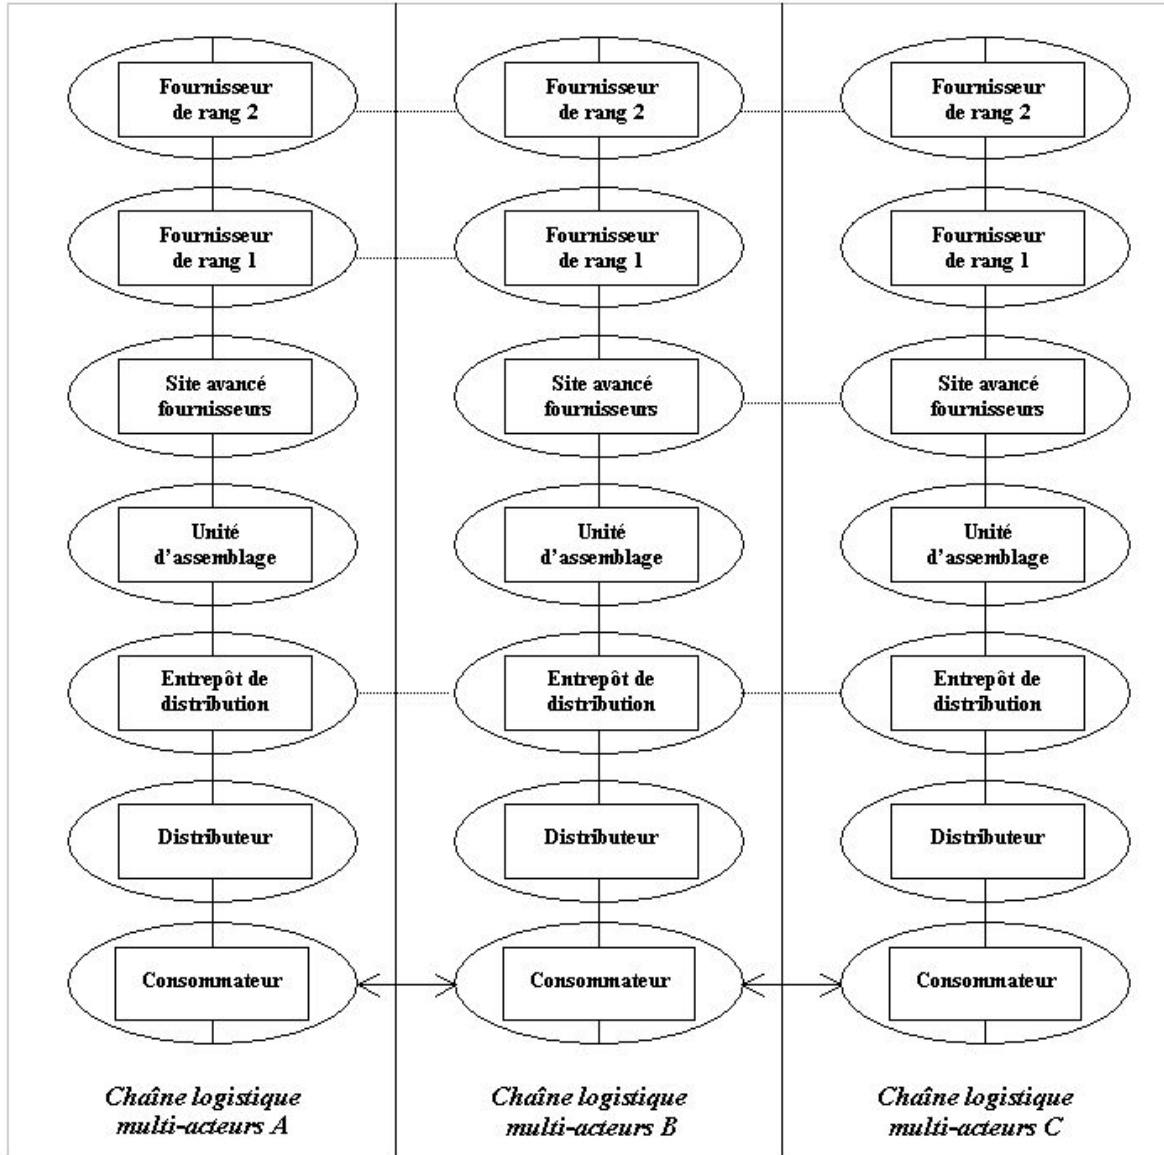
Fournisseur de rang 2

Fournisseur de rang 1

Site avancé fournisseurs

Unité d'assemblage

Entrepôt de distribution

Distributeur

Consommateur

Chaîne logistique multi-acteurs A

Fournisseur de rang 2

Fournisseur de rang 1

Site avancé fournisseurs

Unité d'assemblage

Entrepôt de distribution

Distributeur

Consommateur

Chaîne logistique multi-acteurs B

Fournisseur de rang 2

Fournisseur de rang 1

Site avancé fournisseurs

Unité d'assemblage

Entrepôt de distribution

Distributeur

Consommateur

Chaîne logistique multi-acteurs C